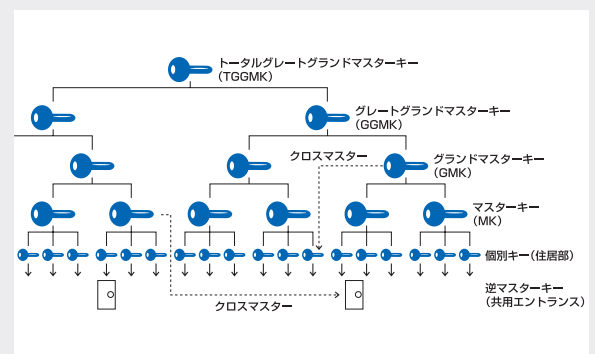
トータルグレートグランドマスターキー
(TGGMK)

グレートグランドマスターキー
(GGMK)

クロスマスター

グランドマスターキー
(GMK)

マスターキー
(MK)

個別キー(住居部)

逆マスターキー
(共用エントランス)

クロスマスター